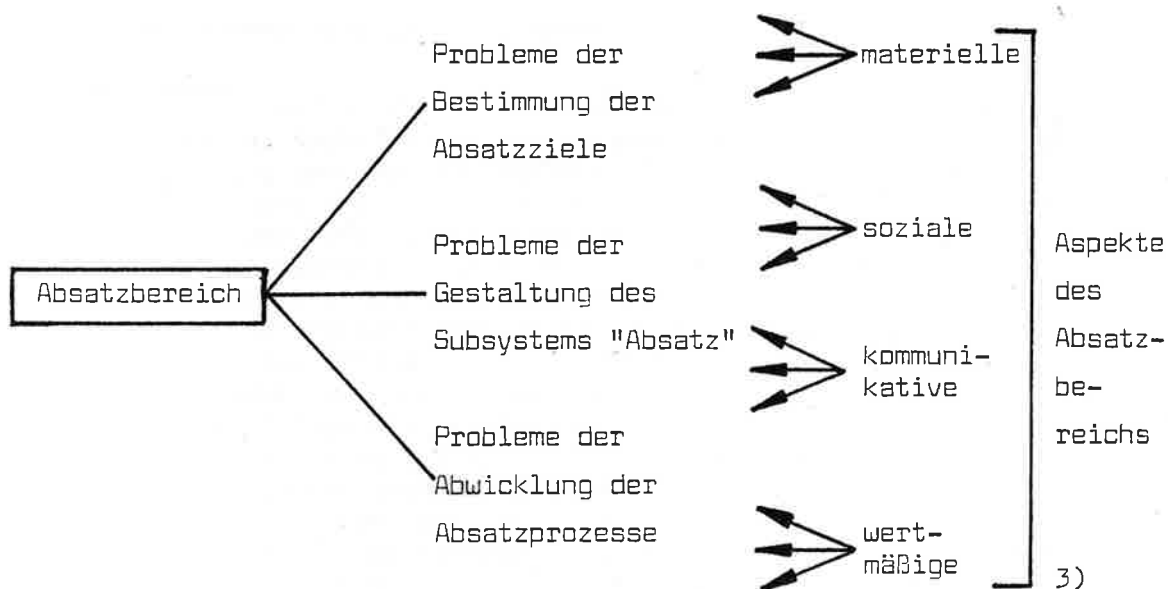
Absatzbereich

Probleme der Bestimmung der Absatzziele

Probleme der Gestaltung des Subsystems "Absatz"

Probleme der Abwicklung der Absatzprozesse

materielle

soziale

kommunikative

wertmäßige

Aspekte des Absatzbereichs

3)